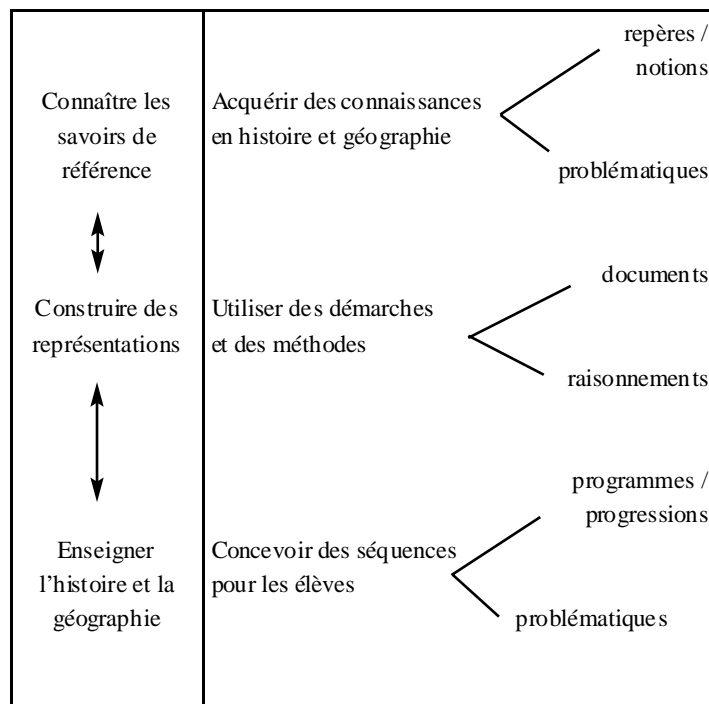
Connaître les savoirs de référence

Construire des représentations

Enseigner l'histoire et la géographie

Acquérir des connaissances en histoire et géographie

repères / notions

problématiques

Utiliser des démarches et des méthodes

documents

raisonnements

Concevoir des séquences pour les élèves

programmes / progressions

problématiques